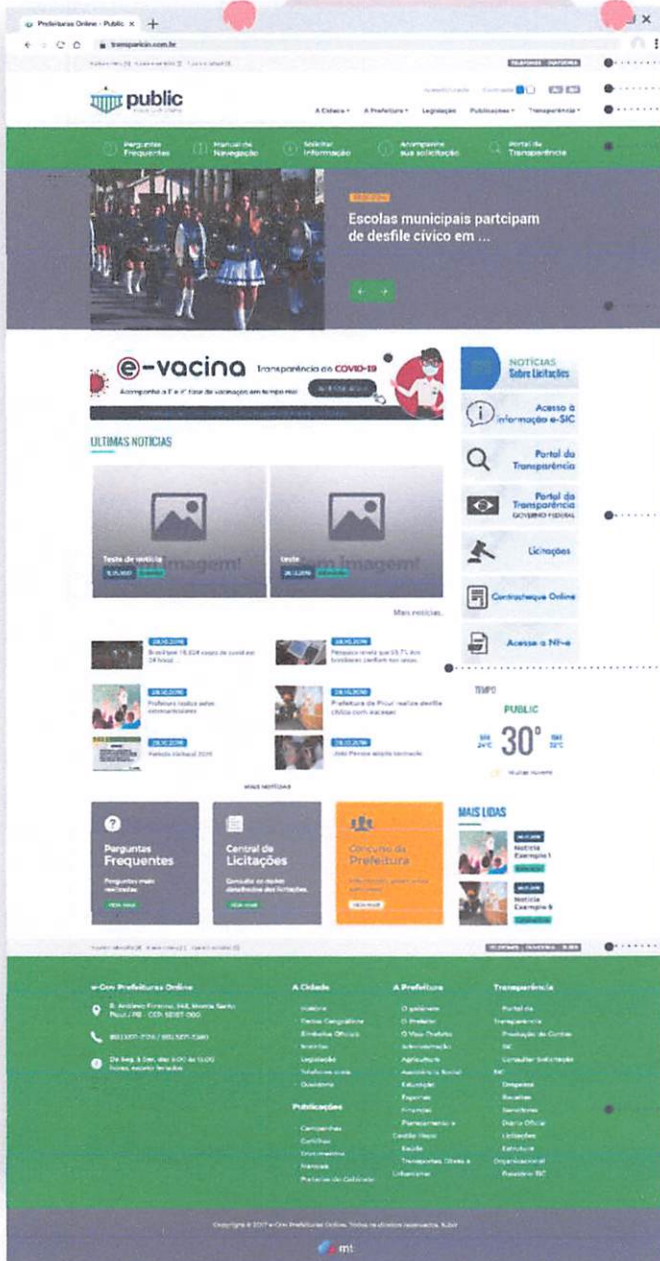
Prefeituras Online - Public ×

transparicio.com.br

public

A Cidade ▾   A Prefeitura ▾   Legislação   Publicações ▾   Transparência ▾

Perguntas Frequentes   Manual de Navegação   Solicitar Informação   Acompanhe sua solicitação   Portal da Transparência

Escolas municipais partcipam de desfile cívico em ...

e-vacina   Transparência da COVID-19

Acompanhe a 1ª e 2ª fase de vacinação em tempo real

NOTÍCIAS Sobre Licitações

Acesso a informação e-SIC

Portal da Transparência

Portal da Transparência GOVERNO FEDERAL

Licitações

Contracheque Online

Acesse o NF-e

ÚLTIMAS NOTÍCIAS

Teste de notícia

teste

Mais notícias

Brasil tem 18.824 casos de covid em 24 horas

Pesquisa revela que 55,7% dos brasileiros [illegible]

Prefeitura realiza ações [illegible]

Prefeitura de Picuí realiza desfile cívico com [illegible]

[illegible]

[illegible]

MAIS NOTÍCIAS

TEMPO

PUBLIC

30°

Perguntas Frequentes

Central de Licitações

Concurso da Prefeitura

MAIS LIDAS

Notícia Exemplo 1

Notícia Exemplo 6

e-Com Prefeituras Online

R. Antônio Firmino, 348, Monte Santo Picuí / PB - CEP: 58187-000

De Seg. à Sex. das 8:00 às 13:00 horas, exceto feriados

A Cidade
História
Dados Geográficos
Símbolos Oficiais
Hinos
Legislação
Telefones úteis
Ouvidoria

Publicações
Campanhas
Cartilhas
Documentos
Manuais
Palavras do Gabinete

A Prefeitura
O gabinete
O Prefeito
O Vice-Prefeito
Administração
Agricultura
Assistência Social
Educação
Esportes
Finanças
Planejamento e Gestão Fiscal
Saúde
Transportes, Obras e Urbanismo

Transparência
Portal da Transparência
Prestação de Contas
SIC
Consultar Solicitação
Despesas
Receitas
Servidores
Diário Oficial
Licitações
Estrutura Organizacional
Relatório SIC

Copyright © 2017 e-Com Prefeituras Online. Todos os direitos reservados.